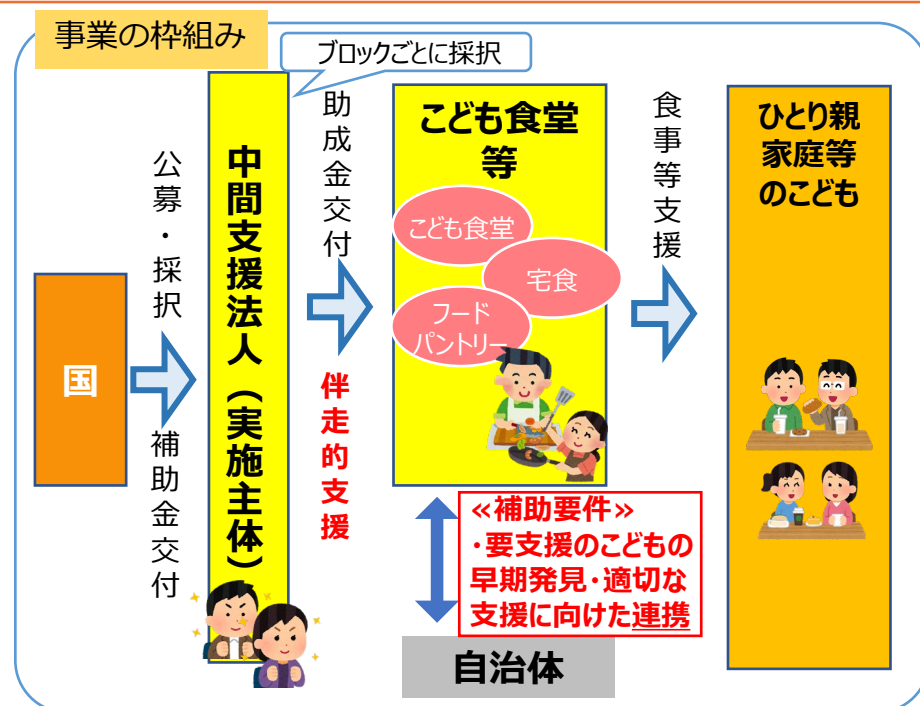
事業の枠組み

ブロックごとに採択

国

公募・採択

補助金交付

中間支援法人（実施主体）

助成金交付

伴走的支援

こども食堂等

こども食堂

宅食

フードパントリー

食事等支援

ひとり親家庭等のこども

≪補助要件≫
・要支援のこどもの早期発見・適切な支援に向けた連携

自治体